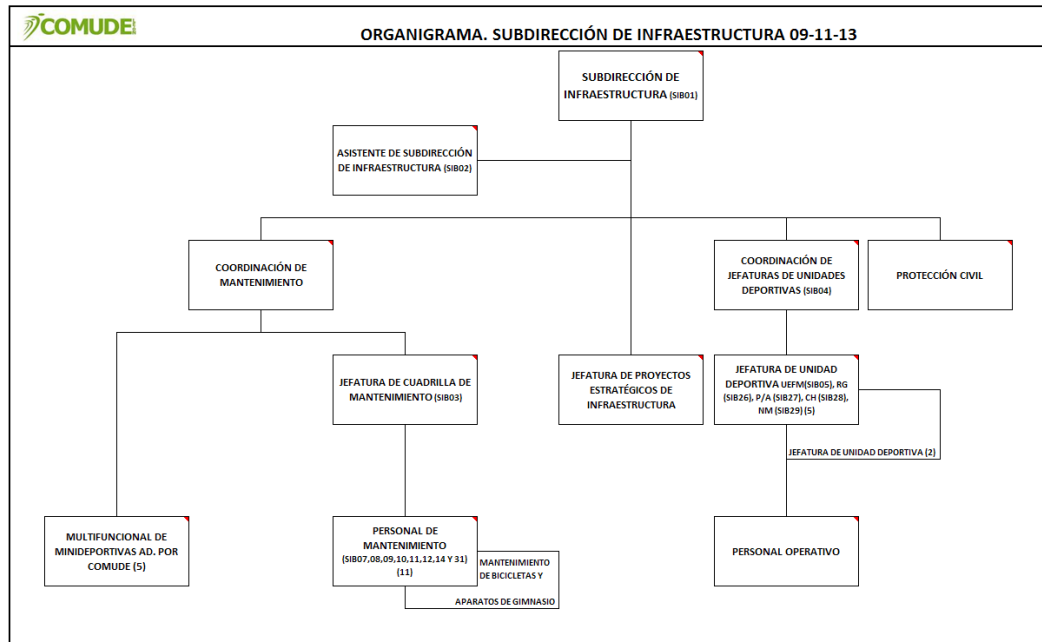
COMUDE

ORGANIGRAMA. SUBDIRECCIÓN DE INFRAESTRUCTURA 09-11-13

SUBDIRECCIÓN DE INFRAESTRUCTURA (SIB01)

ASISTENTE DE SUBDIRECCIÓN DE INFRAESTRUCTURA (SIB02)

COORDINACIÓN DE MANTENIMIENTO

COORDINACIÓN DE JEFATURAS DE UNIDADES DEPORTIVAS (SIB04)

PROTECCIÓN CIVIL

JEFATURA DE CUADRILLA DE MANTENIMIENTO (SIB03)

JEFATURA DE PROYECTOS ESTRATÉGICOS DE INFRAESTRUCTURA

JEFATURA DE UNIDAD DEPORTIVA UEFM(SIB05), RG (SIB26), P/A (SIB27), CH (SIB28), NM (SIB29) (5)

JEFATURA DE UNIDAD DEPORTIVA (2)

MULTIFUNCIONAL DE MINIDEPORTIVAS AD. POR COMUDE (5)

PERSONAL DE MANTENIMIENTO (SIB07,08,09,10,11,12,14 Y 31) (11)

MANTENIMIENTO DE BICICLETAS Y

APARATOS DE GIMNASIO

PERSONAL OPERATIVO